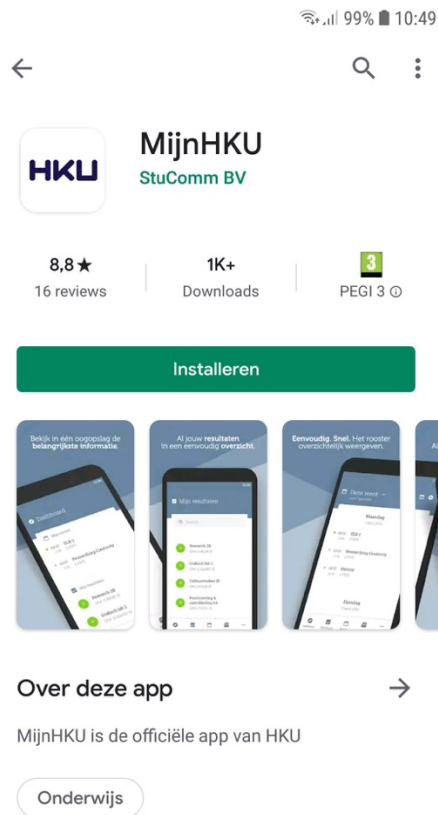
99% 10:49

HKU

MijnHKU

StuComm BV

8,8 ★
16 reviews

1K+
Downloads

3
PEGI 3

Installeren

Bekijk in één oogopslag de belangrijkste informatie.

Al jouw resultaten in een eenvoudig overzicht.

Eenvoudig. Snel. Het rooster overzichtelijk weergeven.

Over deze app

MijnHKU is de officiële app van HKU

Onderwijs